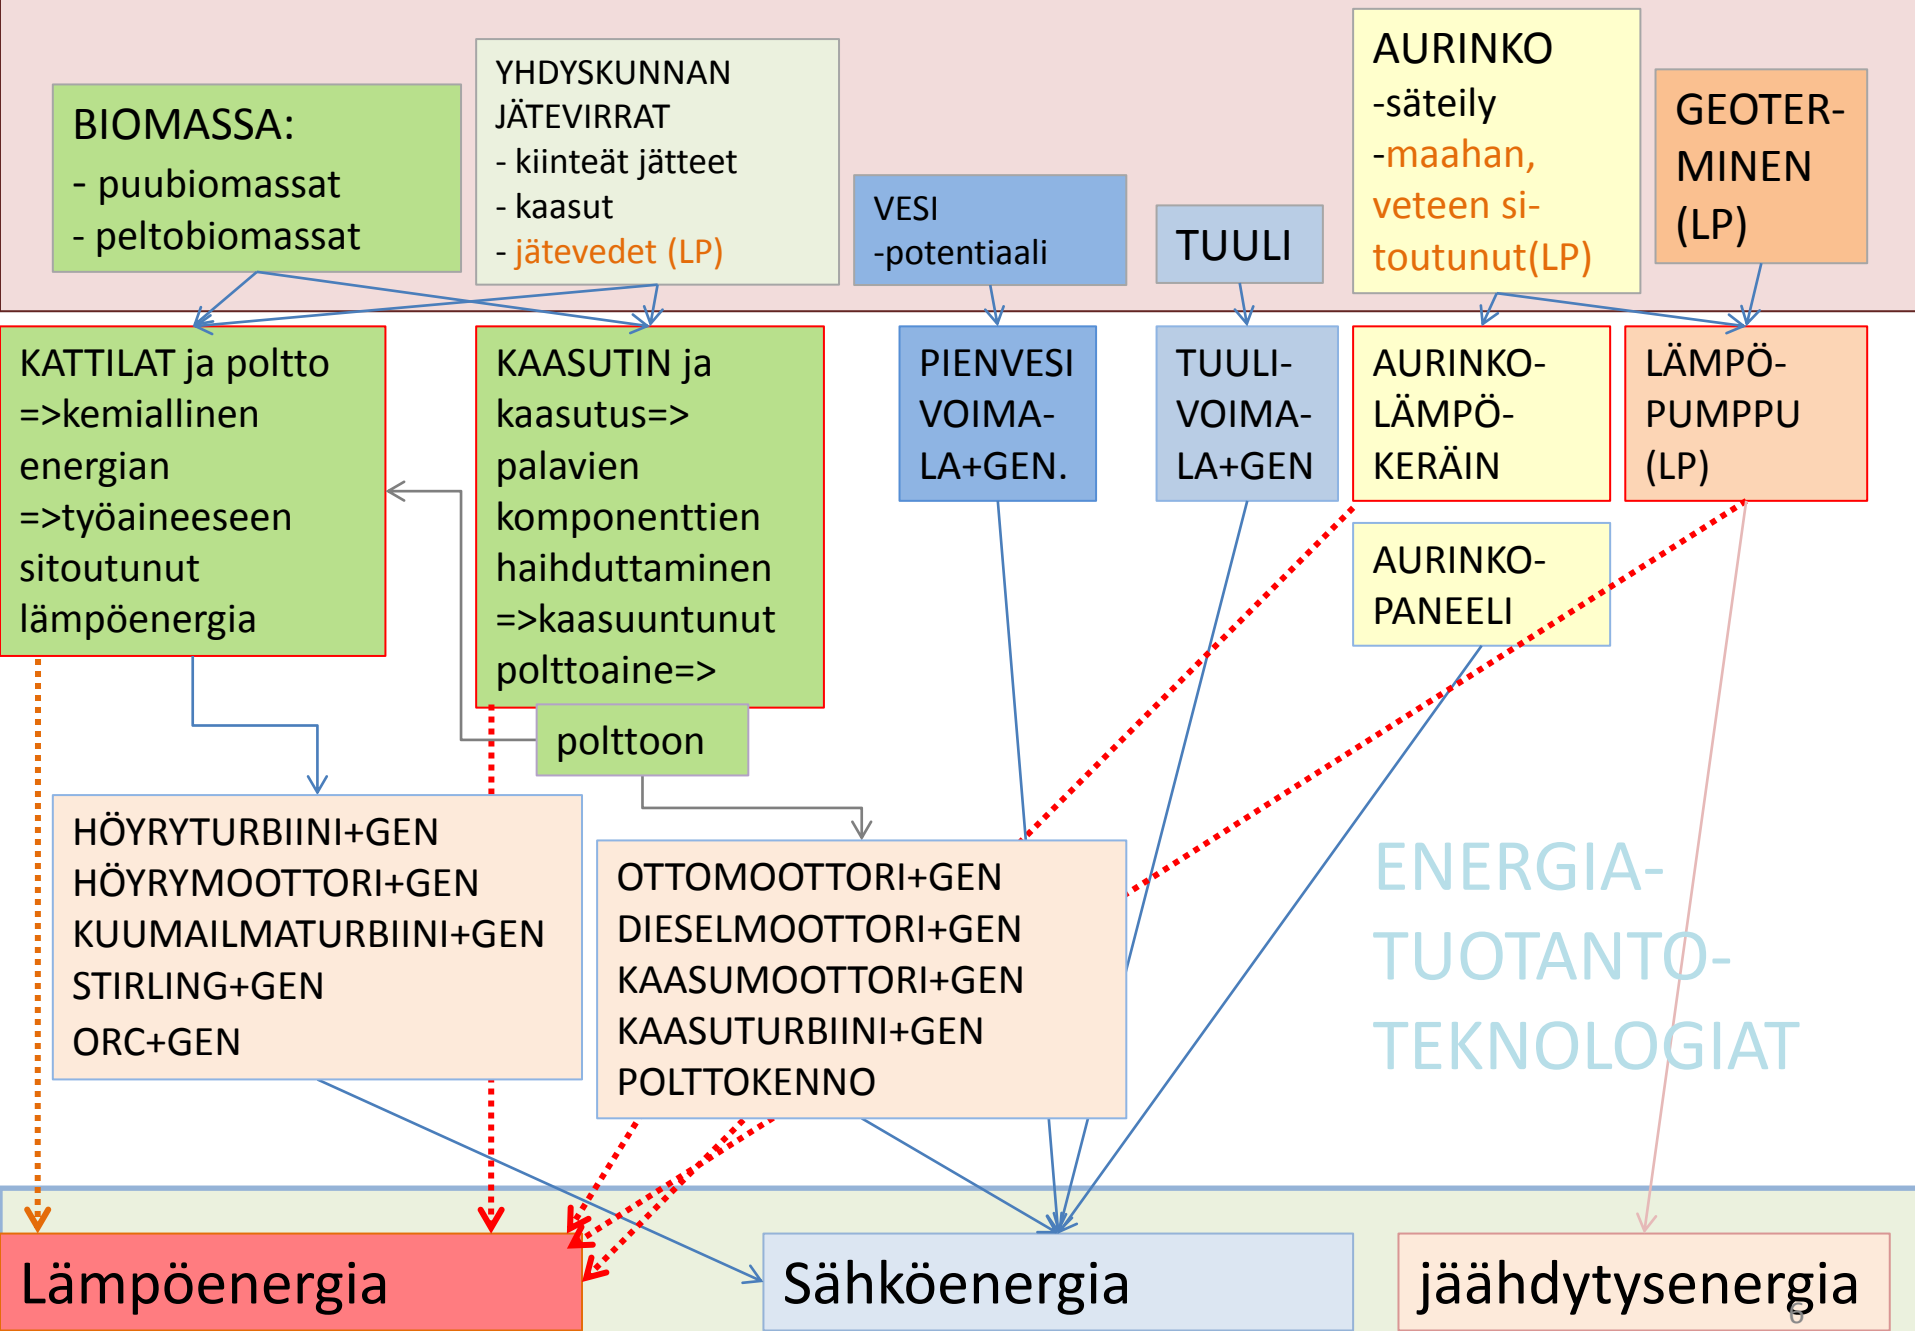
BIOMASSA:
- puubiomassat
- peltobiomassat

YHDYSKUNNAN JÄTEVIRRAT
- kiinteät jätteet
- kaasut
- jätevedet (LP)

VESI
-potentiaali

TUULI

AURINKO
-säteily
-maahan, veteen sitoutunut(LP)

GEOTERMINEN (LP)

KATTILAT ja poltto =>kemiallinen energian =>työaineeseen sitoutunut lämpöenergia

KAASUTIN ja kaasutus=> palavien komponenttien haihduttaminen =>kaasuuntunut polttoaine=>

polttoon

PIENVESIVOIMALA+GEN.

TUULIVOIMALA+GEN

AURINKOLÄMPÖKERÄIN

LÄMPÖPUMPPU (LP)

AURINKOPANEELI

HÖYRYTURBIINI+GEN
HÖYRYMOOTTORI+GEN
KUUMAILMATURBIINI+GEN
STIRLING+GEN
ORC+GEN

OTTOMOOTTORI+GEN
DIESELMOOTTORI+GEN
KAASUMOOTTORI+GEN
KAASUTURBIINI+GEN
POLTTOKENNO

ENERGIATUOTANTOTEKNOLOGIAT

Lämpöenergia

Sähköenergia

jäähdytysenergia

6